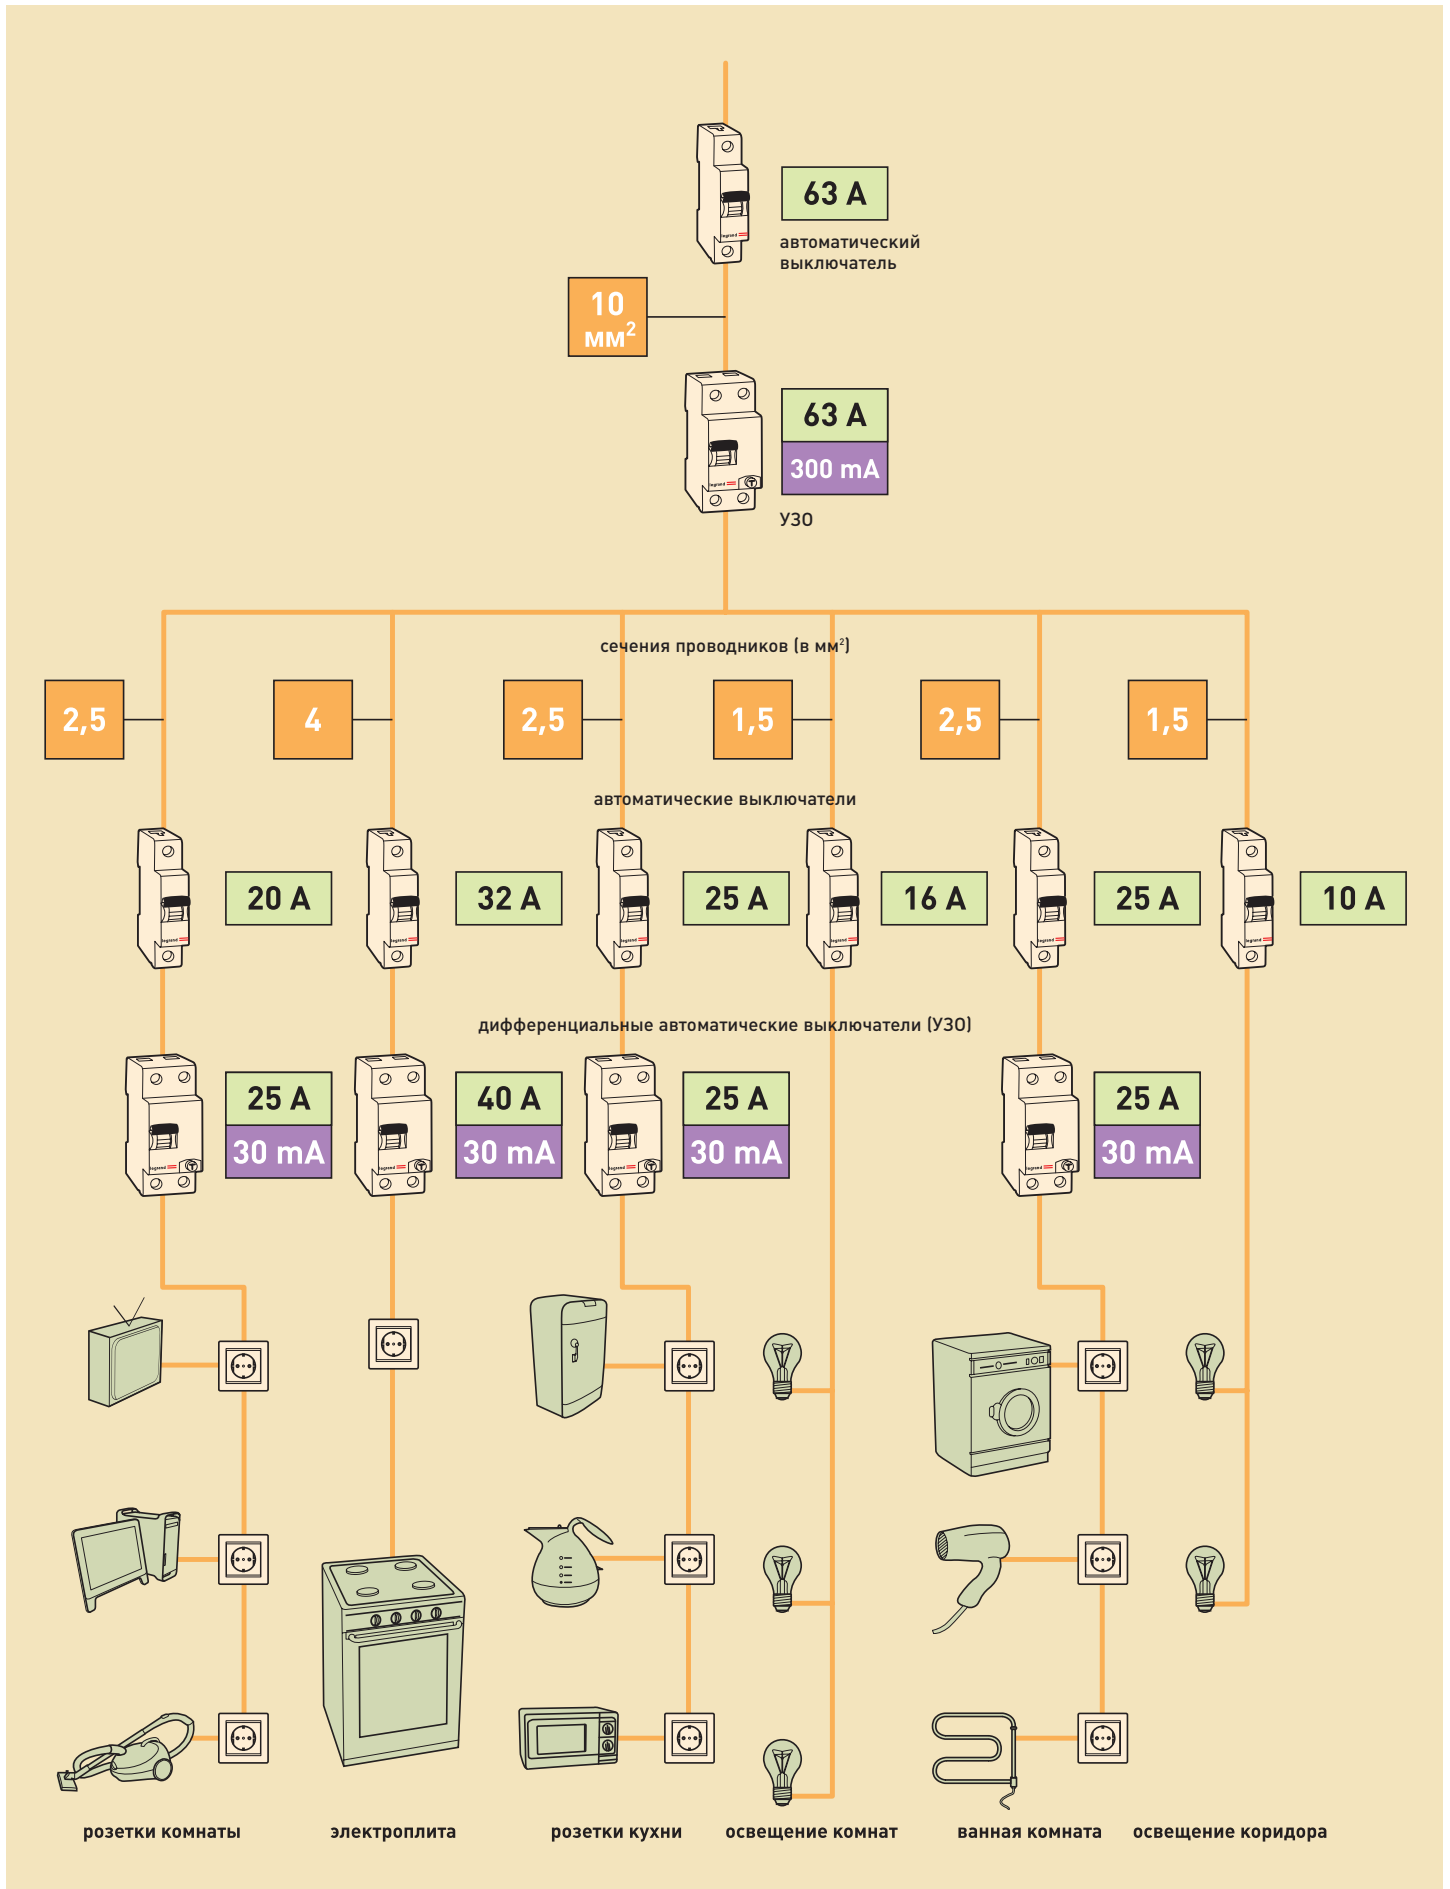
63 A
автоматический выключатель

10 мм$^2$

63 A
300 mA
УЗО

сечения проводников (в мм$^2$)

2,5

4

2,5

1,5

2,5

1,5

автоматические выключатели

20 A

32 A

25 A

16 A

25 A

10 A

дифференциальные автоматические выключатели (УЗО)

25 A
30 mA

40 A
30 mA

25 A
30 mA

25 A
30 mA

розетки комнаты

электроплита

розетки кухни

освещение комнат

ванная комната

освещение коридора